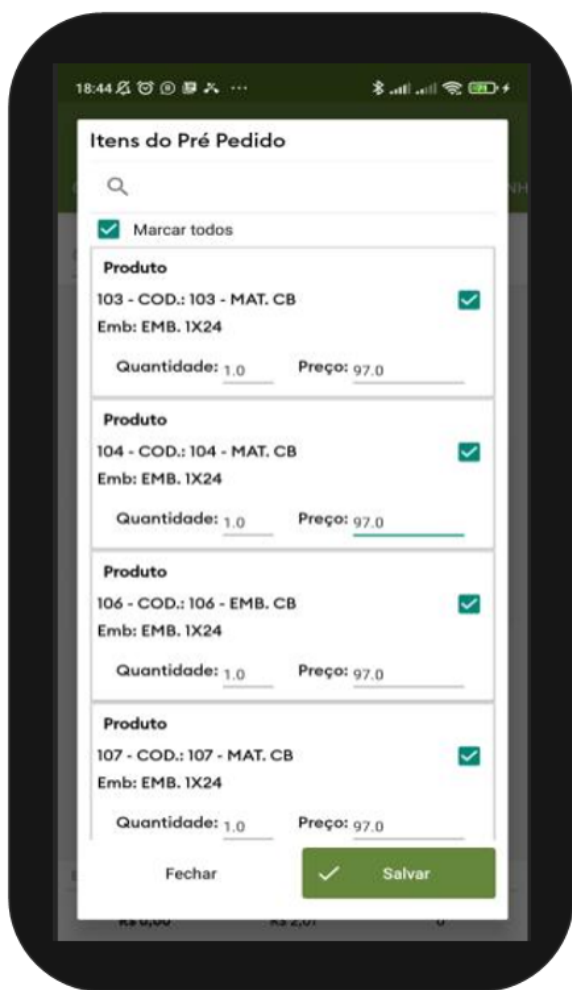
18:44

Itens do Pré Pedido

Marcar todos

Produto
103 - COD.: 103 - MAT. CB
Emb: EMB. 1X24
Quantidade: 1.0 Preço: 97.0

Produto
104 - COD.: 104 - MAT. CB
Emb: EMB. 1X24
Quantidade: 1.0 Preço: 97.0

Produto
106 - COD.: 106 - EMB. CB
Emb: EMB. 1X24
Quantidade: 1.0 Preço: 97.0

Produto
107 - COD.: 107 - MAT. CB
Emb: EMB. 1X24
Quantidade: 1.0 Preço: 97.0

Fechar
Salvar

R$ 0,00 R$ 2,01 0